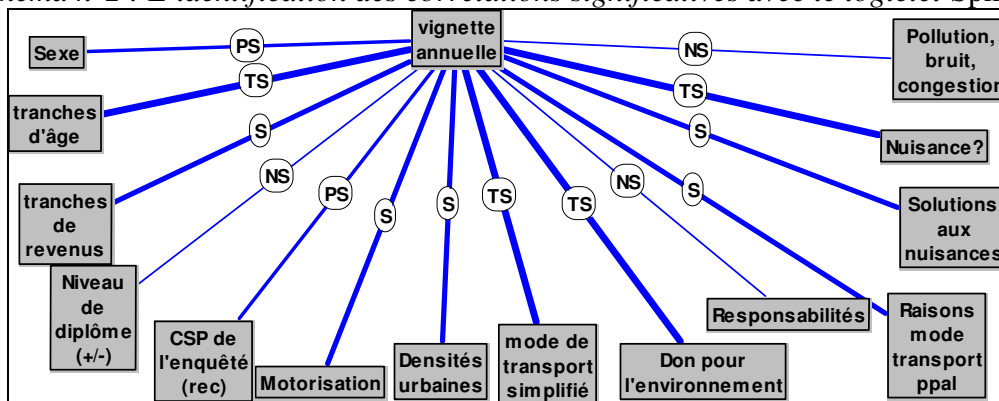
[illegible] : L'identification des corrélations significatives avec le logiciel Sphi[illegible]

vignette annuelle

Sexe
PS
tranches d'âge
TS
tranches de revenus
S
Niveau de diplôme (+/-)
NS
CSP de l'enquêté (rec)
PS
Motorisation
S
Densités urbaines
S
mode de transport simplifié
TS
Don pour l'environnement
TS
Responsabilités
NS
Raisons mode transport ppal
S
Solutions aux nuisances
S
Nuisance?
TS
Pollution, bruit, congestion
NS